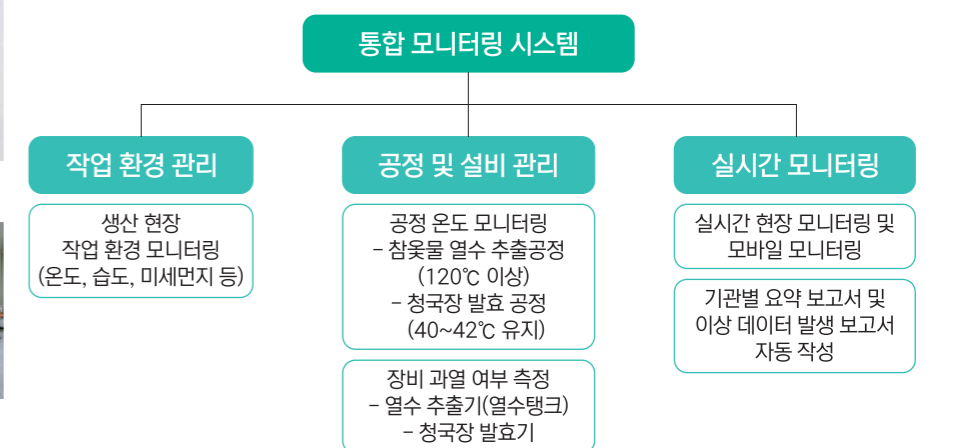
통합 모니터링 시스템

작업 환경 관리

생산 현장 작업 환경 모니터링 (온도, 습도, 미세먼지 등)

공정 및 설비 관리

공정 온도 모니터링
– 참옻물 열수 추출공정 (120℃ 이상)
– 청국장 발효 공정 (40~42℃ 유지)

장비 과열 여부 측정
– 열수 추출기(열수탱크)
– 청국장 발효기

실시간 모니터링

실시간 현장 모니터링 및 모바일 모니터링

기관별 요약 보고서 및 이상 데이터 발생 보고서 자동 작성